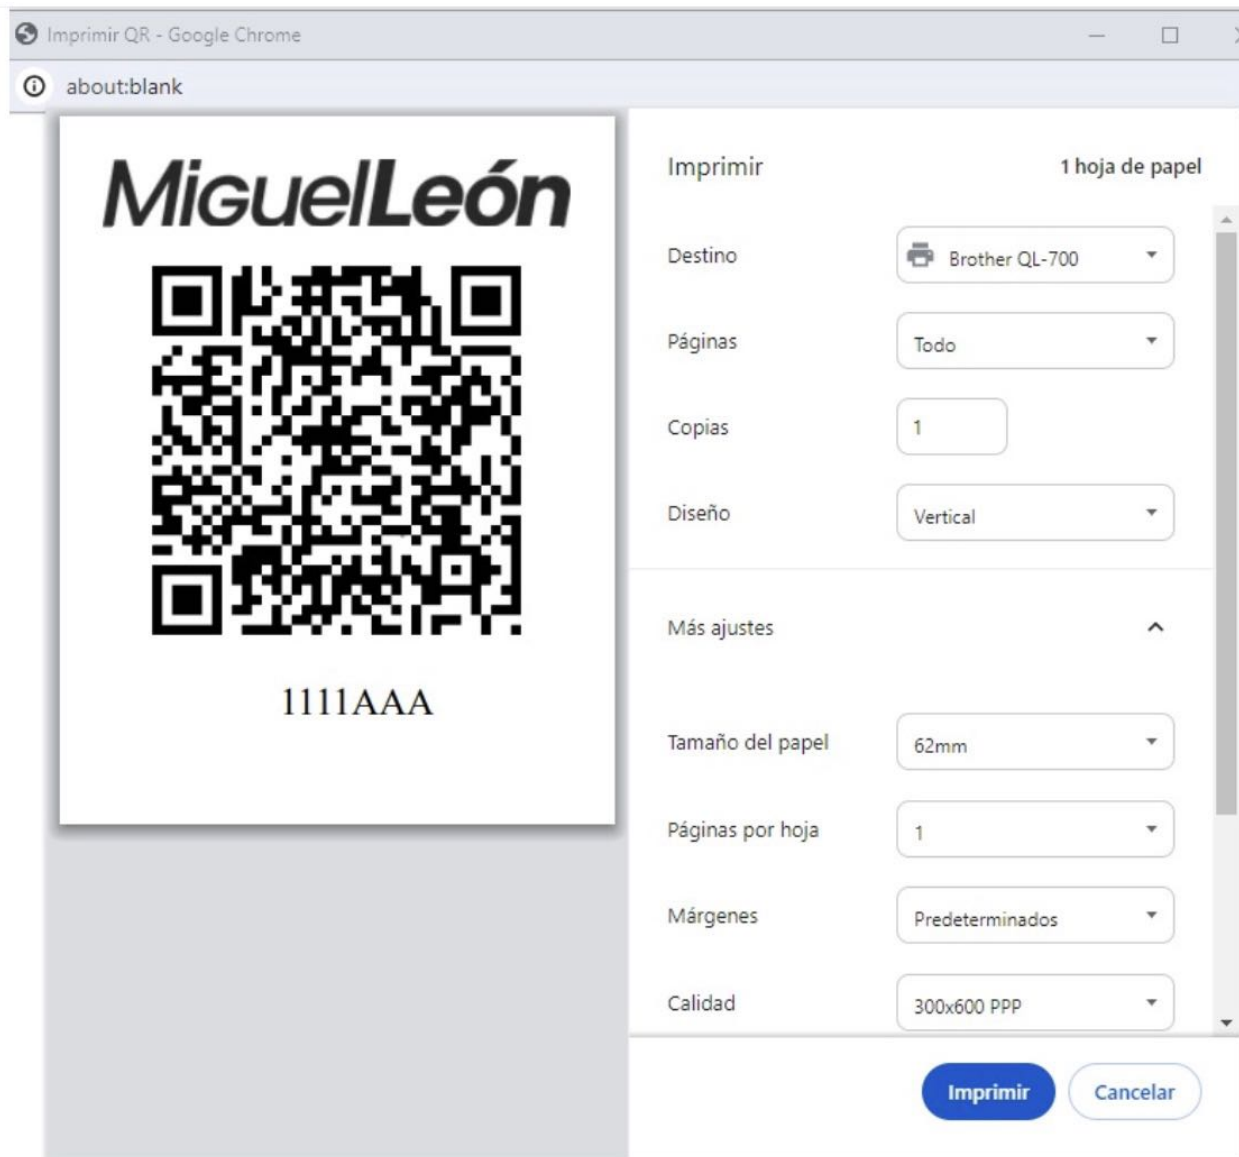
Imprimir QR - Google Chrome

about:blank

MiguelLeón

1111AAA

Imprimir

1 hoja de papel

Destino

Brother QL-700

Páginas

Todo

Copias

1

Diseño

Vertical

Más ajustes

Tamaño del papel

62mm

Páginas por hoja

1

Márgenes

Predeterminados

Calidad

300x600 PPP

Imprimir

Cancelar